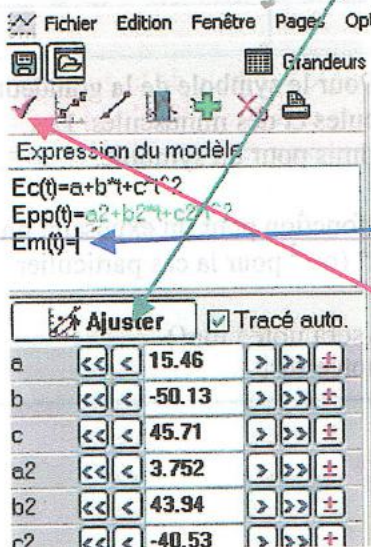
Fichier Edition Fenêtre Pages Op

Grandeurs

Expression du modèle
Ec(t)=a+b*t+c*t^2
Epp(t)=a2+b2*t+c2*t^2
Em(t)=

Ajuster
Tracé auto.

| | | |
|---|---|---|
| a | << < | 15.46 | > >> ± |
| b | << < | -50.13 | > >> ± |
| c | << < | 45.71 | > >> ± |
| a2 | << < | 3.752 | > >> ± |
| b2 | << < | 43.94 | > >> ± |
| c2 | << < | -40.53 | > >> ± |